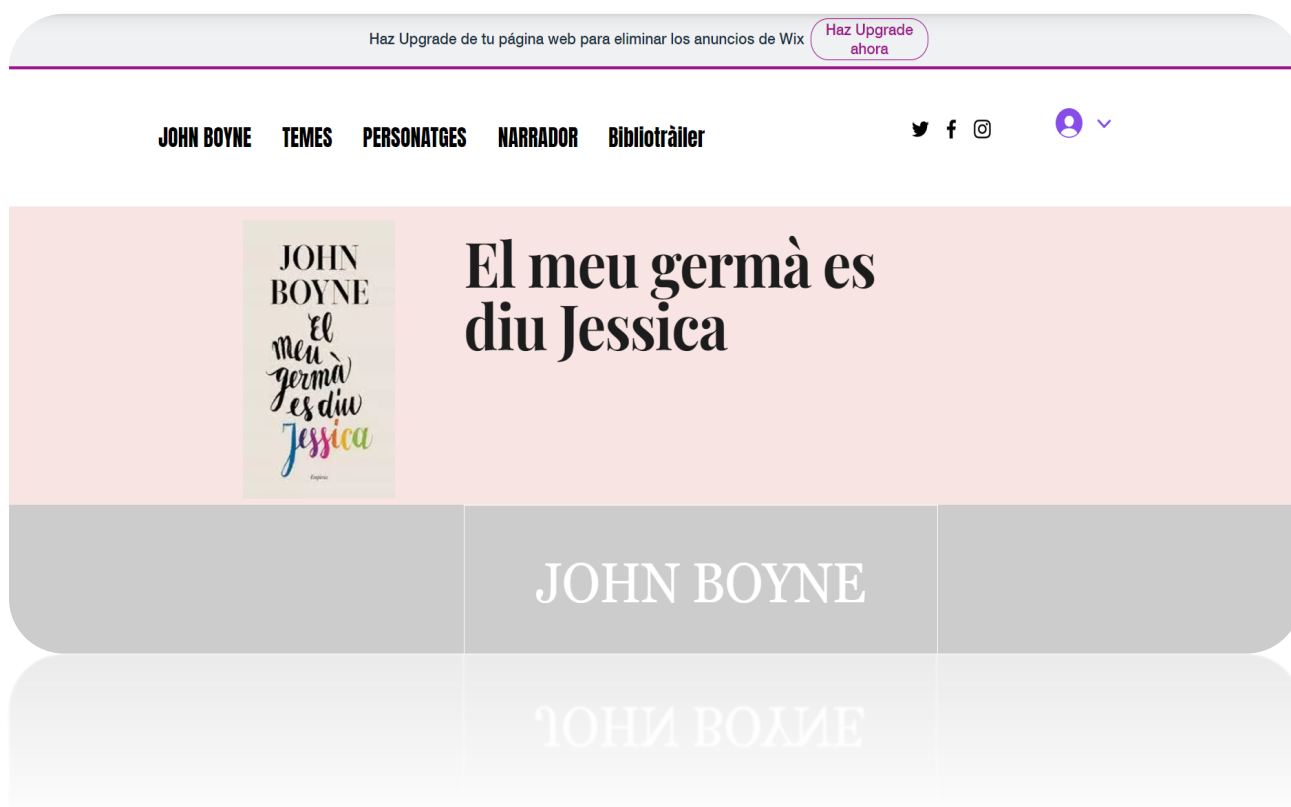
Haz Upgrade de tu página web para eliminar los anuncios de Wix Haz Upgrade ahora

JOHN BOYNE TEMES PERSONATGES NARRADOR Bibliotràiler

JOHN BOYNE
El meu germà es diu Jessica
Empúries

El meu germà es diu Jessica

JOHN BOYNE